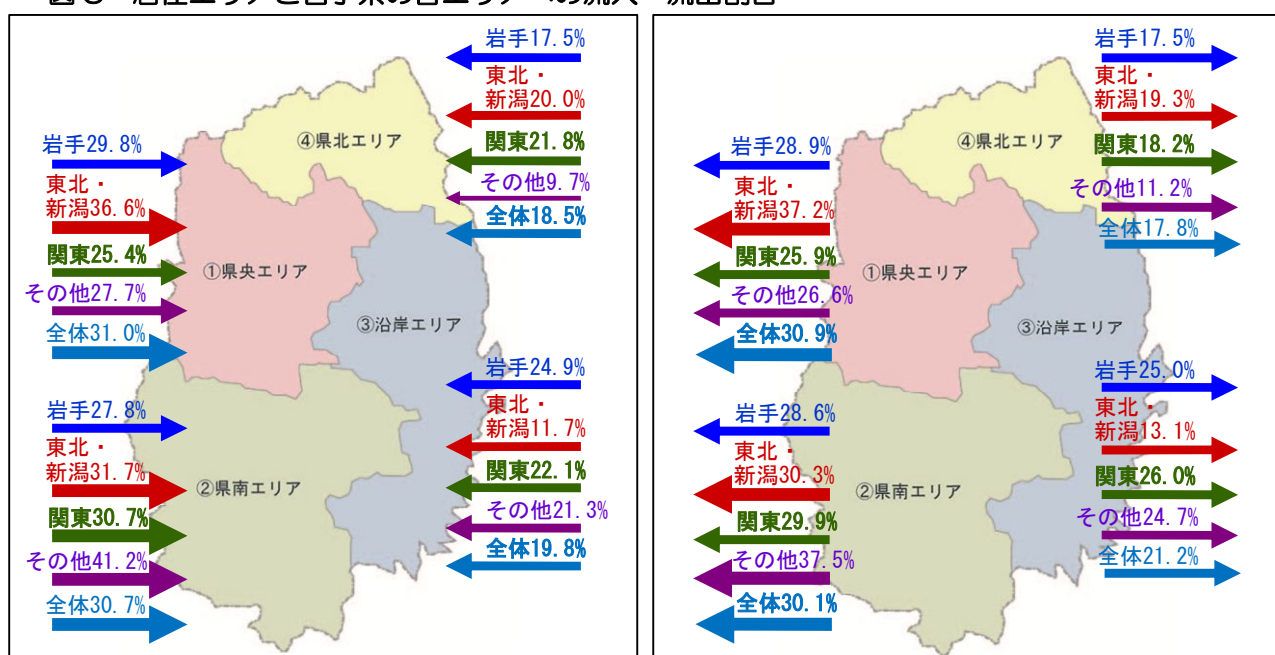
図3 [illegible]

岩手17.5%
東北・新潟20.0%
関東21.8%
その他9.7%
全体18.5%

④県北エリア

岩手29.8%
東北・新潟36.6%
関東25.4%
その他27.7%
全体31.0%

①県央エリア

③沿岸エリア

岩手24.9%
東北・新潟11.7%
関東22.1%
その他21.3%
全体19.8%

岩手27.8%
東北・新潟31.7%
関東30.7%
その他41.2%
全体30.7%

②県南エリア

岩手17.5%
東北・新潟19.3%
関東18.2%
その他11.2%
全体17.8%

④県北エリア

岩手28.9%
東北・新潟37.2%
関東25.9%
その他26.6%
全体30.9%

①県央エリア

③沿岸エリア

岩手25.0%
東北・新潟13.1%
関東26.0%
その他24.7%
全体21.2%

岩手28.6%
東北・新潟30.3%
関東29.9%
その他37.5%
全体30.1%

②県南エリア